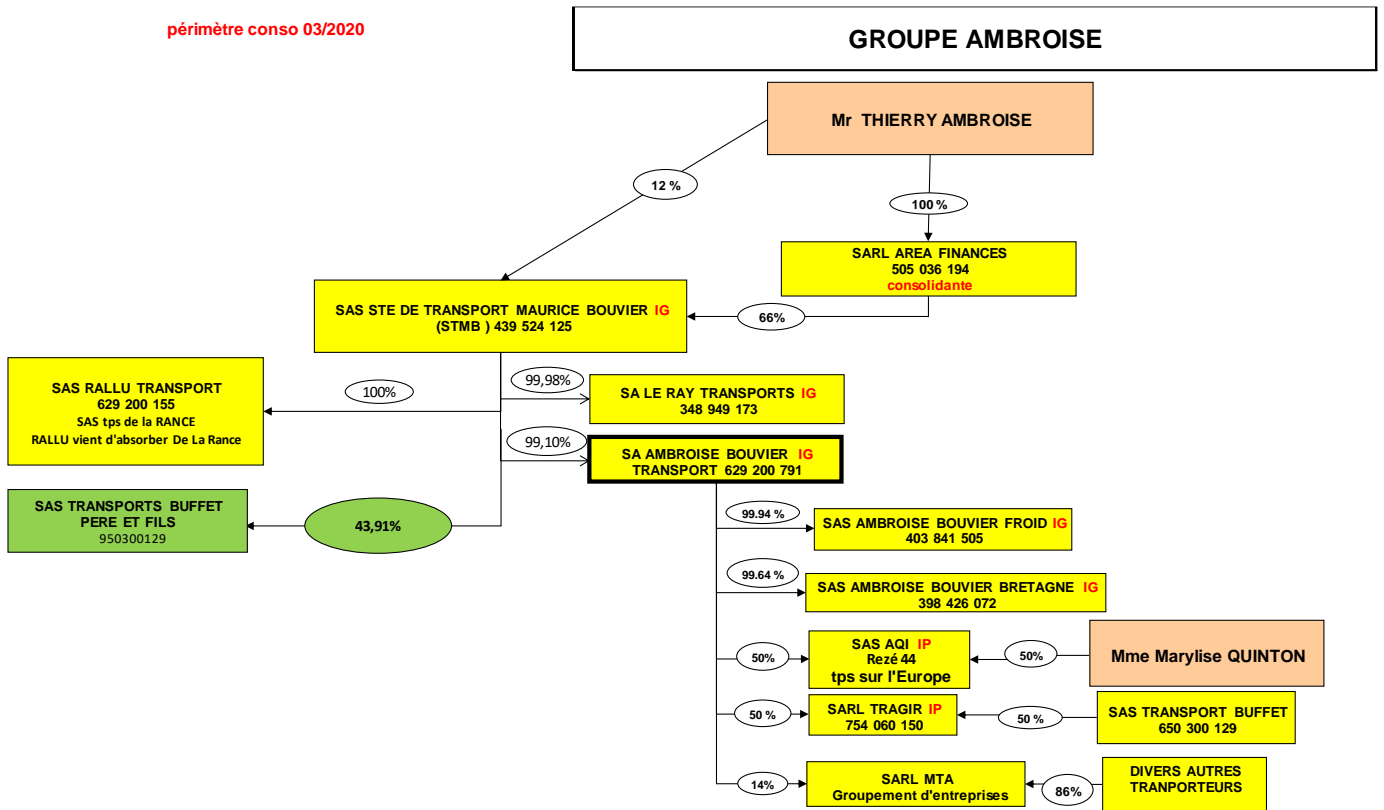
périmètre conso 03/2020

GROUPE AMBROISE

Mr THIERRY AMBROISE

12 %

100 %

SARL AREA FINANCES
505 036 194
consolidante

66%

SAS STE DE TRANSPORT MAURICE BOUVIER IG
(STMB ) 439 524 125

SAS RALLU TRANSPORT
629 200 155
SAS tps de la RANCE
RALLU vient d'absorber De La Rance

100%

99,98%

SA LE RAY TRANSPORTS IG
348 949 173

99,10%

SA AMBROISE BOUVIER IG
TRANSPORT 629 200 791

SAS TRANSPORTS BUFFET
PERE ET FILS
950300129

43,91%

99.94 %

SAS AMBROISE BOUVIER FROID IG
403 841 505

99.64 %

SAS AMBROISE BOUVIER BRETAGNE IG
398 426 072

50%

SAS AQI IP
Rezé 44
tps sur l'Europe

50%

Mme Marylise QUINTON

50 %

SARL TRAGIR IP
754 060 150

50 %

SAS TRANSPORT BUFFET
650 300 129

14%

SARL MTA
Groupement d'entreprises

86%

DIVERS AUTRES
TRANPORTEURS